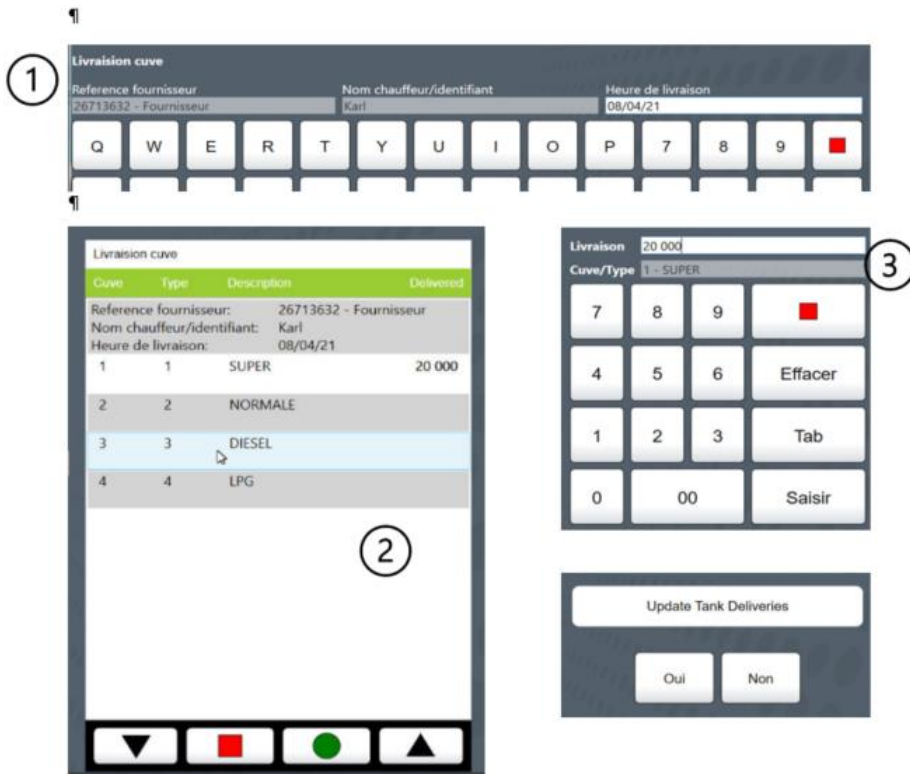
¶

1

Livraision cuve

Reference fournisseur
26713632 - Fournisseur

Nom chauffeur/identifiant
Karl

Heure de livraison
08/04/21

Q W E R T Y U I O P 7 8 9

¶

Livraision cuve

| Cuve | Type | Description | Delivered |
|---|---|---|---|
| Reference fournisseur: | | 26713632 - Fournisseur | |
| Nom chauffeur/identifiant: | | Karl | |
| Heure de livraison: | | 08/04/21 | |
| 1 | 1 | SUPER | 20 000 |
| 2 | 2 | NORMALE | |
| 3 | 3 | DIESEL | |
| 4 | 4 | LPG | |

2

Livraison 20 000
Cuve/Type 1 - SUPER

3

7 8 9
4 5 6 Effacer
1 2 3 Tab
0 00 Saisir

Update Tank Deliveries

Oui Non